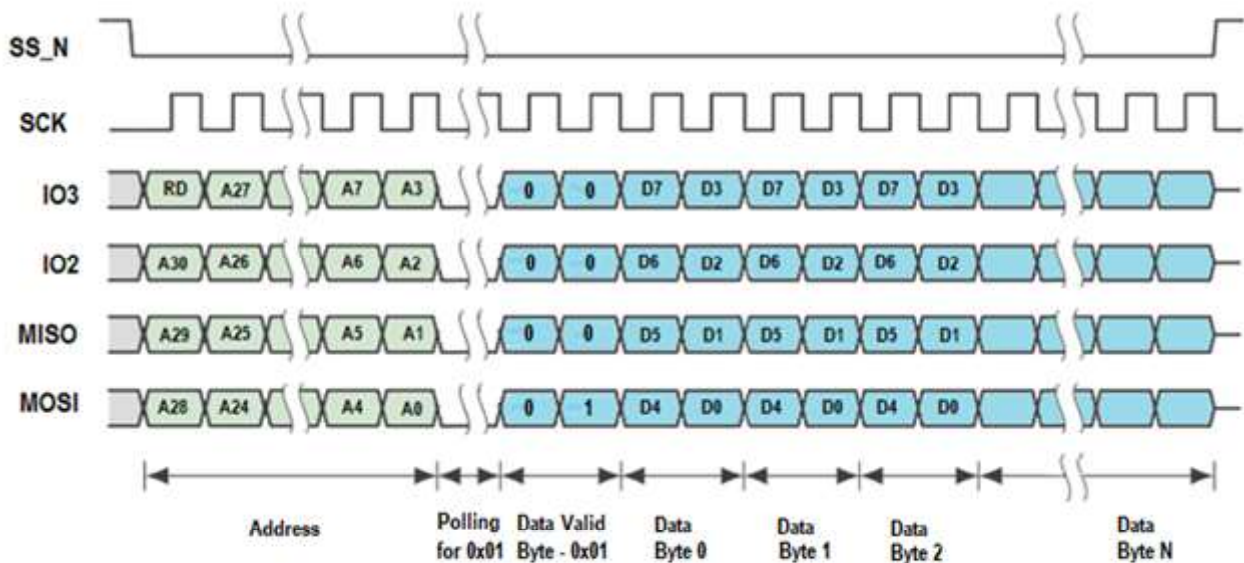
SS_N

SCK

IO3 RD A27 A7 A3 0 0 D7 D3 D7 D3 D7 D3

IO2 A30 A26 A6 A2 0 0 D6 D2 D6 D2 D6 D2

MISO A29 A25 A5 A1 0 0 D5 D1 D5 D1 D5 D1

MOSI A28 A24 A4 A0 0 1 D4 D0 D4 D0 D4 D0

Address

Polling for 0x01

Data Valid Byte - 0x01

Data Byte 0

Data Byte 1

Data Byte 2

Data Byte N